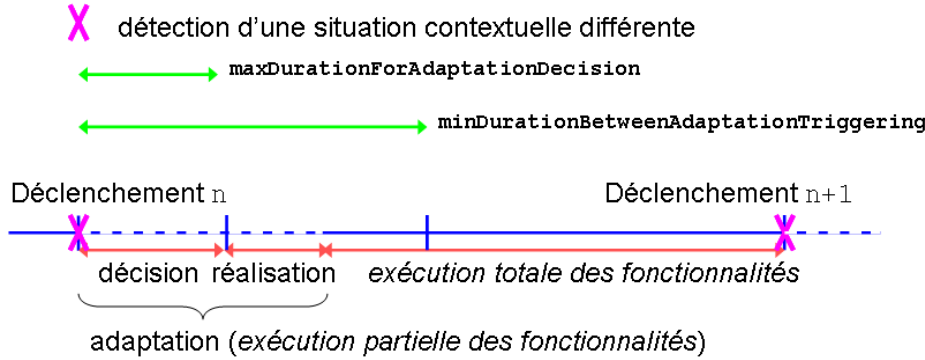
X détection d'une situation contextuelle différente

maxDurationForAdaptationDecision

minDurationBetweenAdaptationTriggering

Déclenchement n

Déclenchement n+1

décision réalisation

exécution totale des fonctionnalités

adaptation (exécution partielle des fonctionnalités)